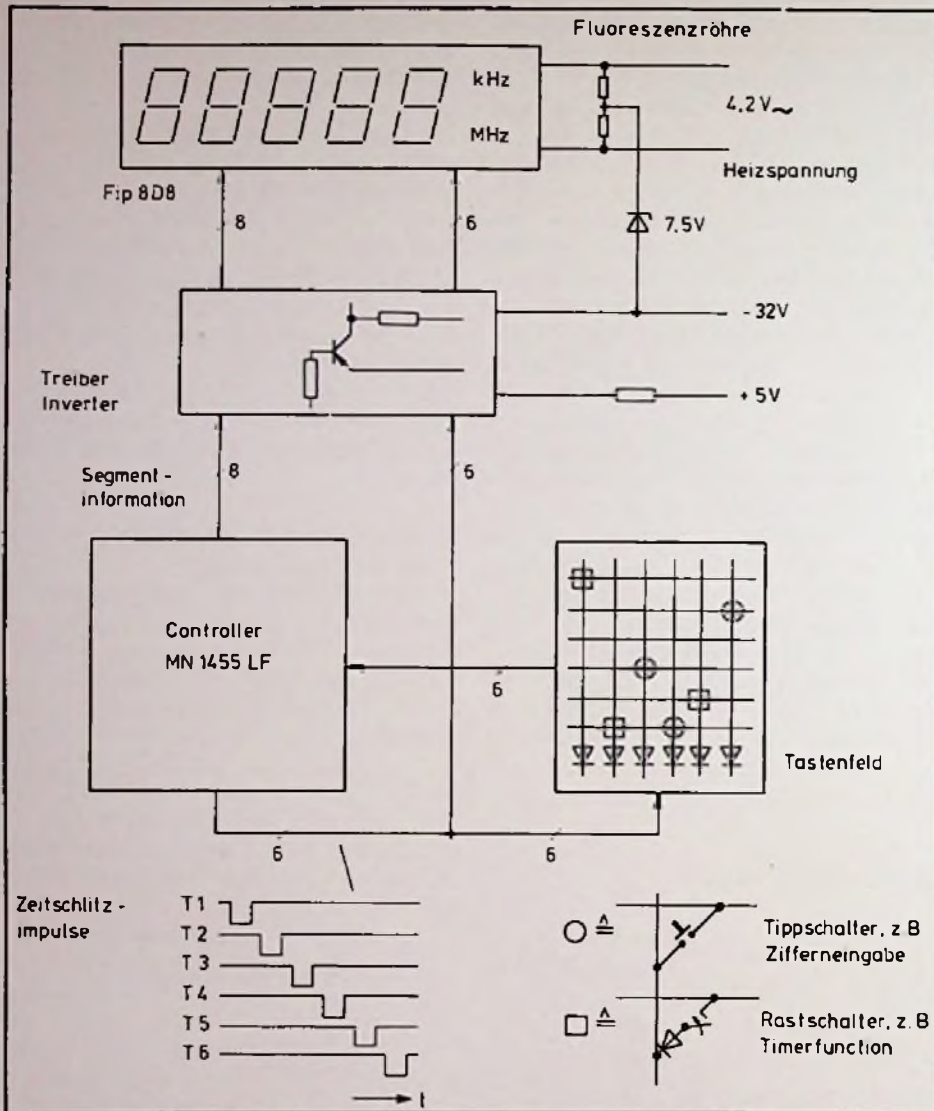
Fluoreszenzröhre

kHz

MHz

4,2V~

Heizspannung

Fip 8D8

8

6

7,5V

-32V

Treiber
Inverter

+5V

Segment-
information

8

6

Controller
MN 1455 LF

6

Tastenfeld

6

6

Zeitschlitz-
impulse

T1

T2

T3

T4

T5

T6

t

○ ≙

Tippschalter, z.B
Zifferneingabe

□ ≙

Rastschalter, z.B
Timerfunction